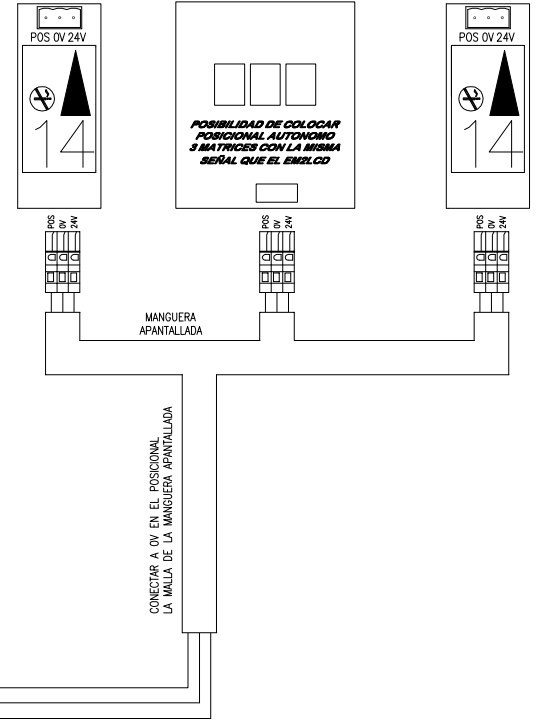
POS 0V 24V

14

POSIBILIDAD DE COLOCAR POSICIONAL AUTONOMO 3 MATRICES CON LA MISMA SEÑAL QUE EL EM2LCD

POS 0V 24V

14

POS 0V 24V

POS 0V 24V

POS 0V 24V

MANGUERA APANTALLADA

CONECTAR A 0V EN EL POSICIONAL LA MALLA DE LA MANGUERA APANTALLADA